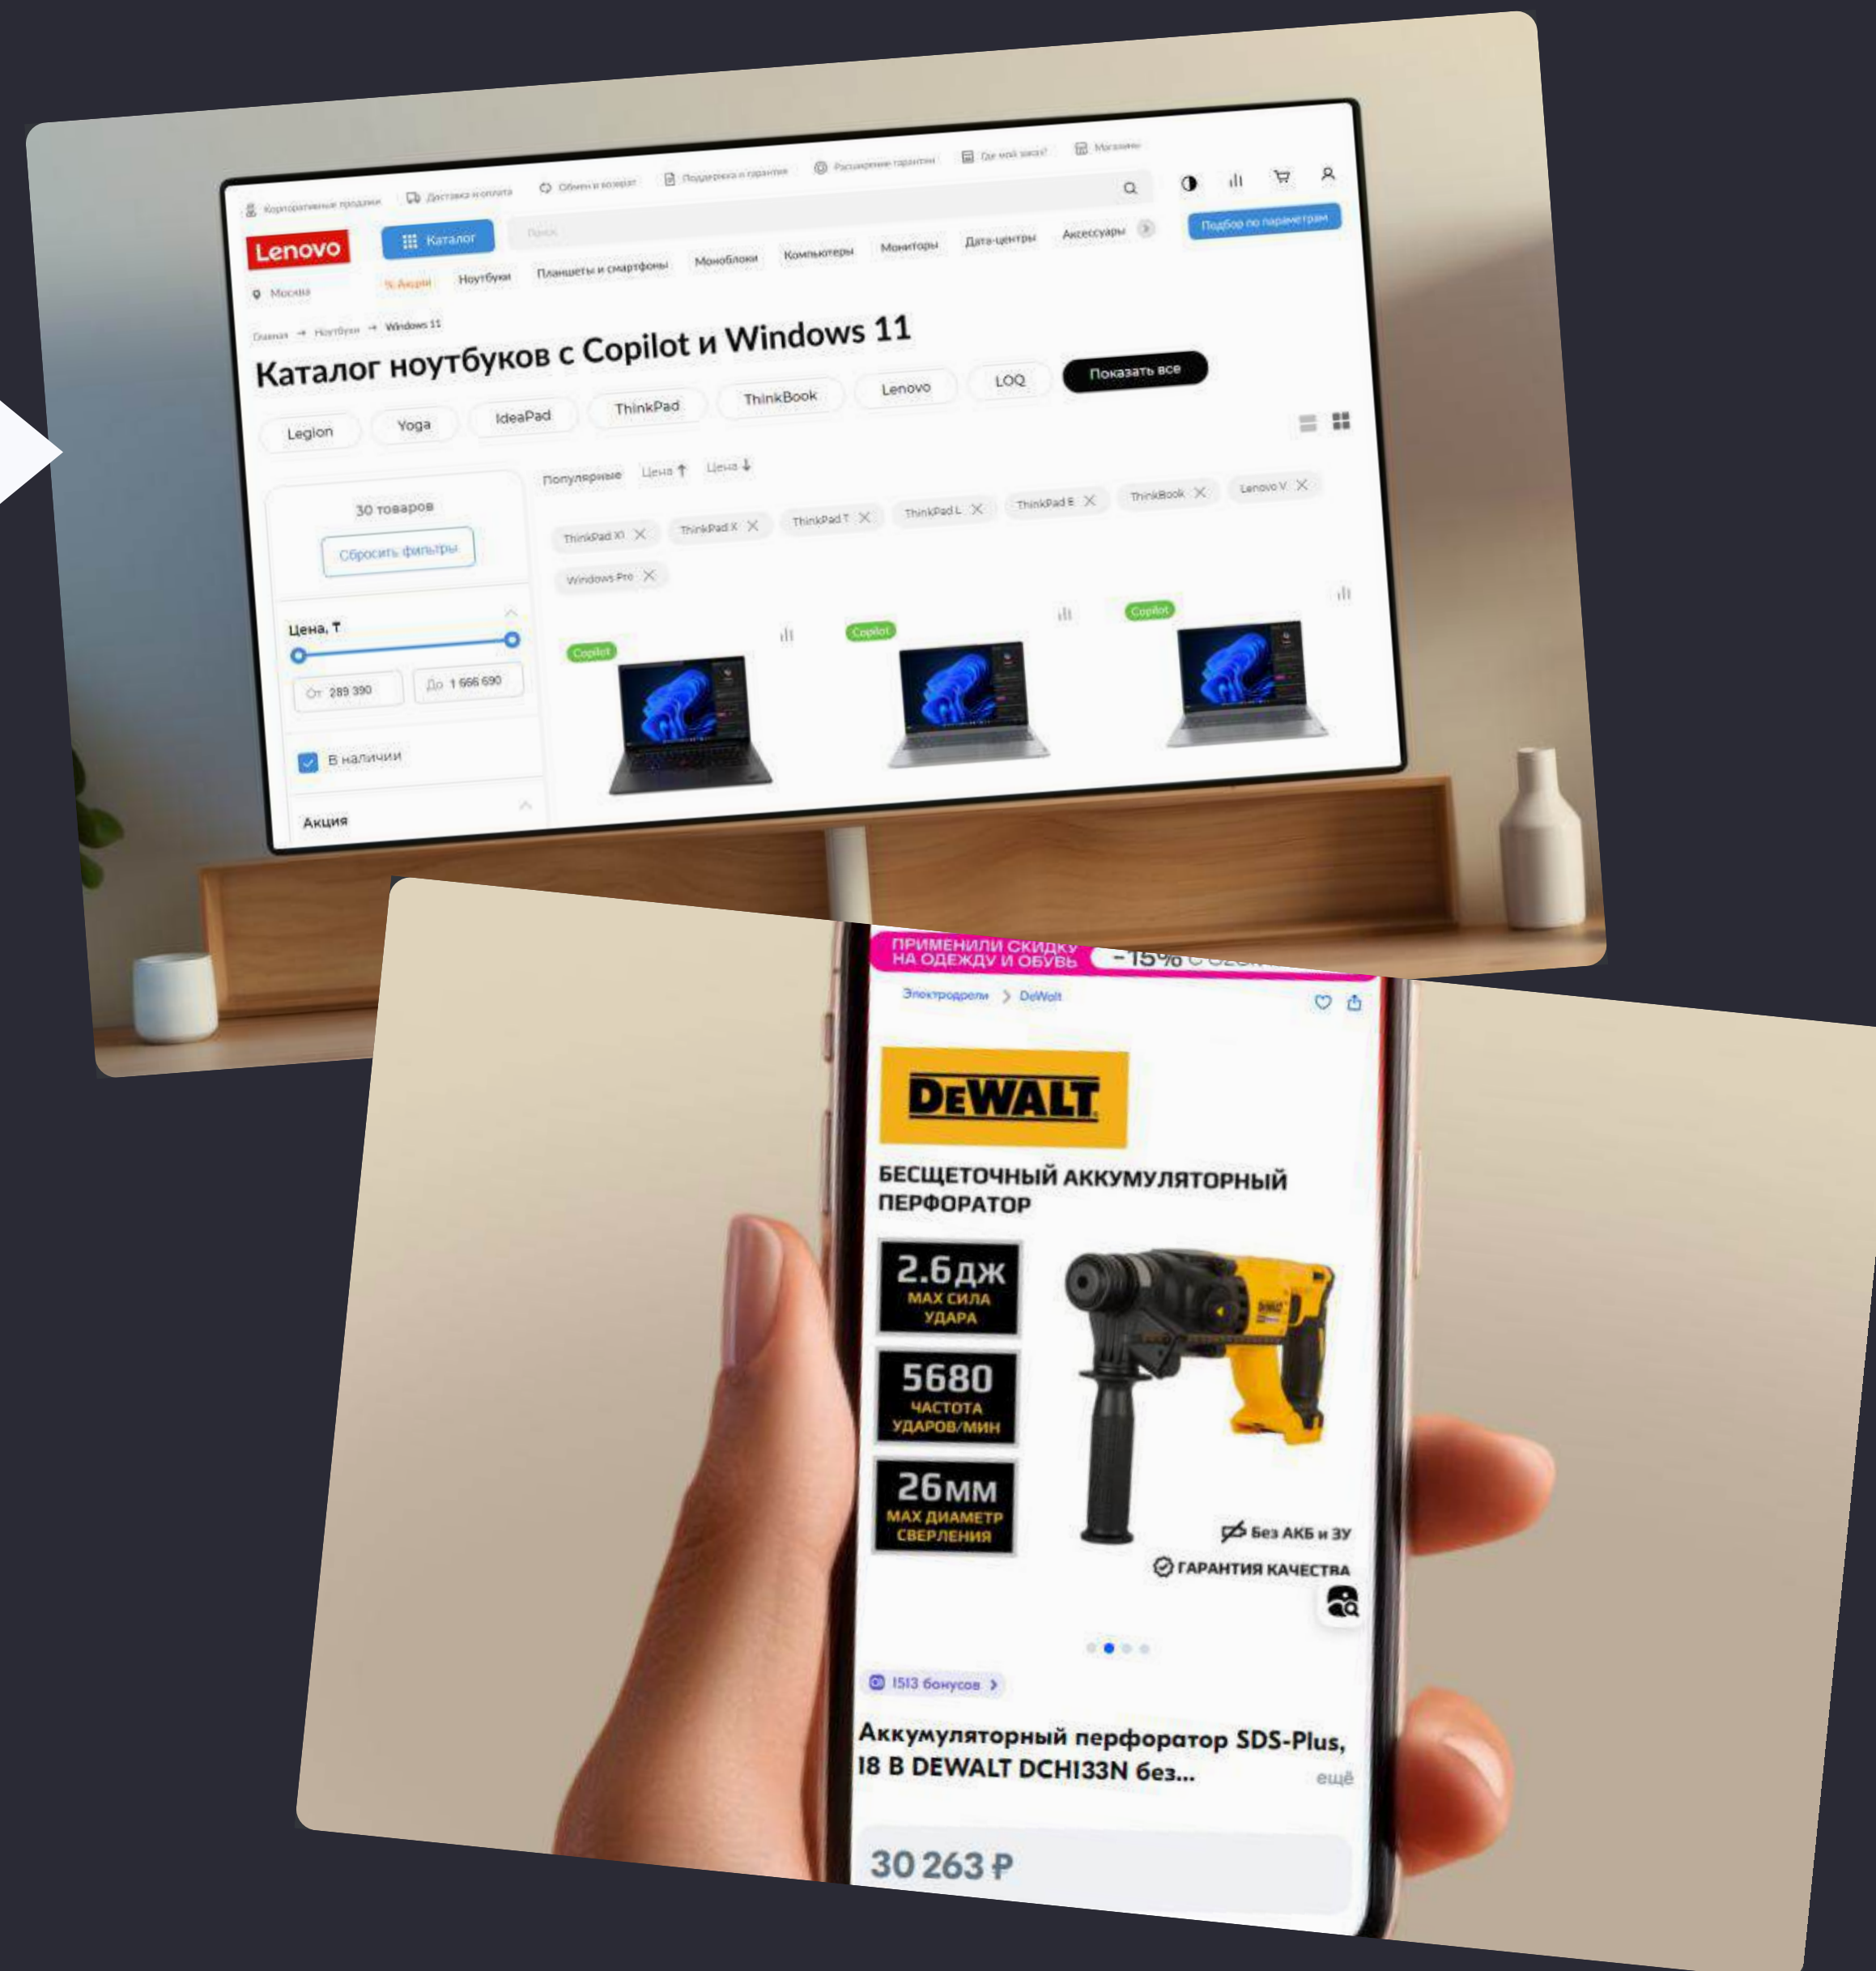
Корпоративные продажи Доставка и оплата Обмен и возврат Поддержка и гарантия Расширение гарантии Где мой заказ? Магазины

Lenovo Каталог Поиск Подбор по параметрам

Москва % Акции Ноутбуки Планшеты и смартфоны Моноблоки Компьютеры Мониторы Дата-центры Аксессуары

Главная → Ноутбуки → Windows 11

Каталог ноутбуков с Copilot и Windows 11

Legion Yoga IdeaPad ThinkPad ThinkBook Lenovo LOQ Показать все

30 товаров
Сбросить фильтры

Популярные Цена ↑ Цена ↓

ThinkPad X1 ThinkPad X ThinkPad T ThinkPad L ThinkPad E ThinkBook Lenovo V Windows Pro

Цена, ₸
От 289 390 До 1 666 690

В наличии

Акция

Copilot Copilot Copilot

ПРИМЕНИЛИ СКИДКУ НА ОДЕЖДУ И ОБУВЬ −15% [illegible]

Электродрели > DeWalt

DEWALT

БЕСЩЕТОЧНЫЙ АККУМУЛЯТОРНЫЙ ПЕРФОРАТОР

2.6дж MAX СИЛА УДАРА
5680 ЧАСТОТА УДАРОВ/МИН
26мм MAX ДИАМЕТР СВЕРЛЕНИЯ

Без АКБ и ЗУ
ГАРАНТИЯ КАЧЕСТВА

1513 бонусов >

Аккумуляторный перфоратор SDS-Plus, 18 В DEWALT DCH133N без... ещё

30 263 ₽